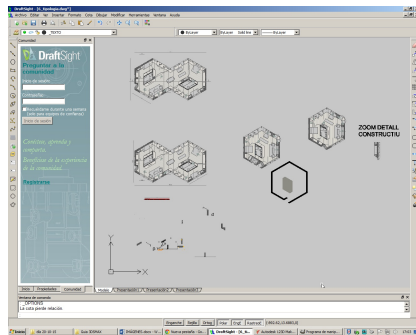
DraftSight - [C_Hjeblapa.dwg*]
Archivo Editar Ver Insertar Formato Cota Dibujar Modificar Herramientas Ventana Ayuda
TEXTO
PorLayer
PorLayer
Comunidad
DraftSight
Preguntar a la comunidad
Inicio de sesión
Contraseña
Recordarme (casilla)
Iniciar sesión
Conéctese, aprenda y comparta.
Benefíciese de la experiencia de la comunidad.
Registrarse
ZOOM DETALL CONSTRUCTIU
Inicio
Propiedades
Comunidad
Modelo
Presentación1
Presentación2
Ventana de comando
La cota pierde relación
Ortogonal
Rejilla
Forzcoor
ESnap
Ortho
Pantalla
Inicio